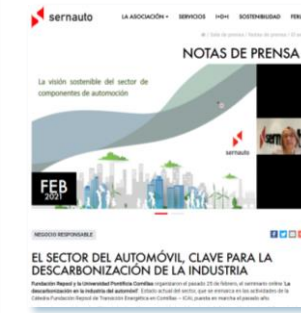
sernauto

LA ASOCIACIÓN • SERVICIOS I+D+I SOSTENIBILIDAD FER

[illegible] / Notas de prensa / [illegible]

NOTAS DE PRENSA

La visión sostenible del sector de componentes de automoción

sernauto

FEB 2021

NEGOCIO RESPONSABLE

EL SECTOR DEL AUTOMÓVIL, CLAVE PARA LA DESCARBONIZACIÓN DE LA INDUSTRIA

Fundación Repsol y la Universidad Pontificia Comillas organizaron el pasado 25 de febrero, el seminario online "La descarbonización en la industria del automóvil". Enfocó actual del sector, que se enmarca en las actividades de la Cátedra Fundación Repsol de Transición Energética en Comillas – ICAI, puesta en marcha el pasado año.